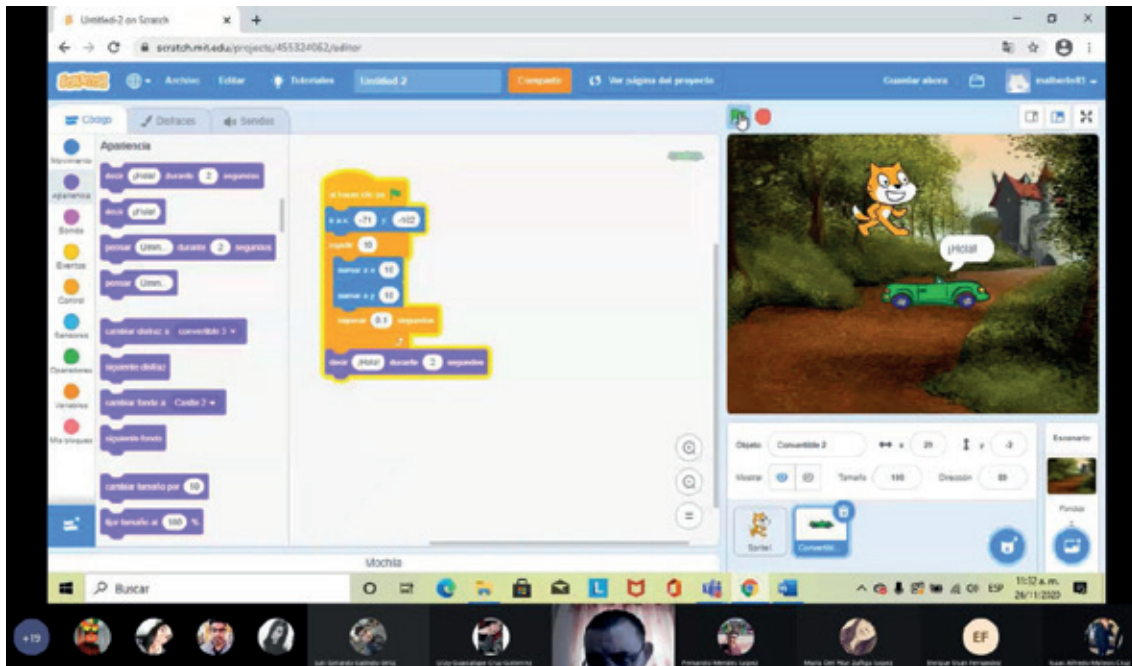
Untitled-2 on Scratch × +

scratch.mit.edu/projects/455324062/editor

Scratch Archivo Editar Tutoriales Untitled-2 Compartir Ver página del proyecto Guardar ahora mdberto81

Código Disfraces Sonidos

Movimiento Apariencia Sonido Eventos Control Sensores Operadores Variables Mis bloques

Apariencia

decir ¡Hola! durante 2 segundos

decir ¡Hola!

pensar Umm... durante 2 segundos

pensar Umm...

cambiar disfraz a convertible 3

siguiente disfraz

cambiar fondo a Castle 2

siguiente fondo

cambiar tamaño por 10

fijar tamaño al 100 %

al hacer clic en

ir a x: -71 y: -102

repetir 10

sumar a x 10

sumar a y 10

esperar 0.1 segundos

decir ¡Hola! durante 2 segundos

¡Hola!

Objeto Convertible 2 x 21 y -3

Mostrar Tamaño 100 Dirección 90

Escenario

Fondos

Sprite1 Convertibl...

Mochila

Buscar

11:32 a.m. 26/11/2020 ESP

+19

EF